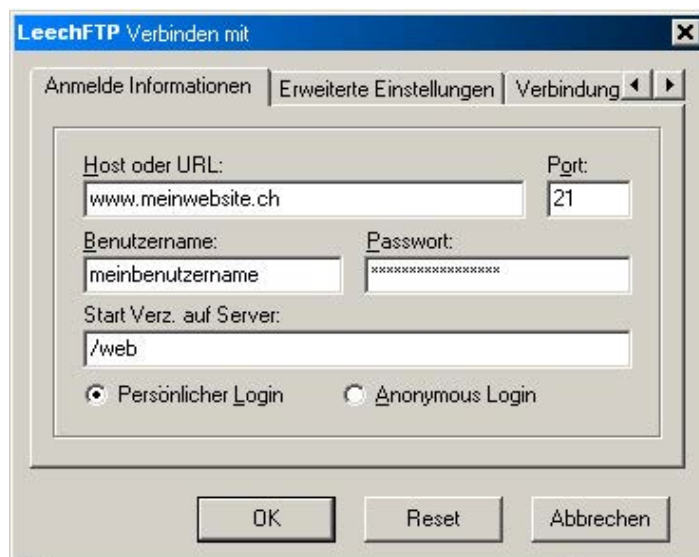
LeechFTP Verbinden mit

Anmelde Informationen | Erweiterte Einstellungen | Verbindung

Host oder URL:
www.meinwebsite.ch
Port:
21
Benutzername:
meinbenutzername
Passwort:
****************
Start Verz. auf Server:
/web
Persönlicher Login
Anonymous Login

OK
Reset
Abbrechen